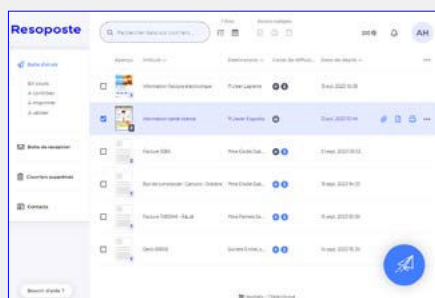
Resoposte

Boîte d'envoi
En cours
A contrôler
A imprimer
A valider

Boîte de réception

Courriers supprimés

Contacts

Besoin d'aide ?

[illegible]

AH

Aperçu | Intitulé | Destinataire | Canal de diffusion | Date de dépôt

Information facture électronique | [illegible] | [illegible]

Information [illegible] | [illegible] | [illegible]

Facture 0384 | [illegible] | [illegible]

Bon de commande - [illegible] | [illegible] | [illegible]

Facture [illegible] | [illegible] | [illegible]

Devis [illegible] | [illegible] | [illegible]

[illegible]